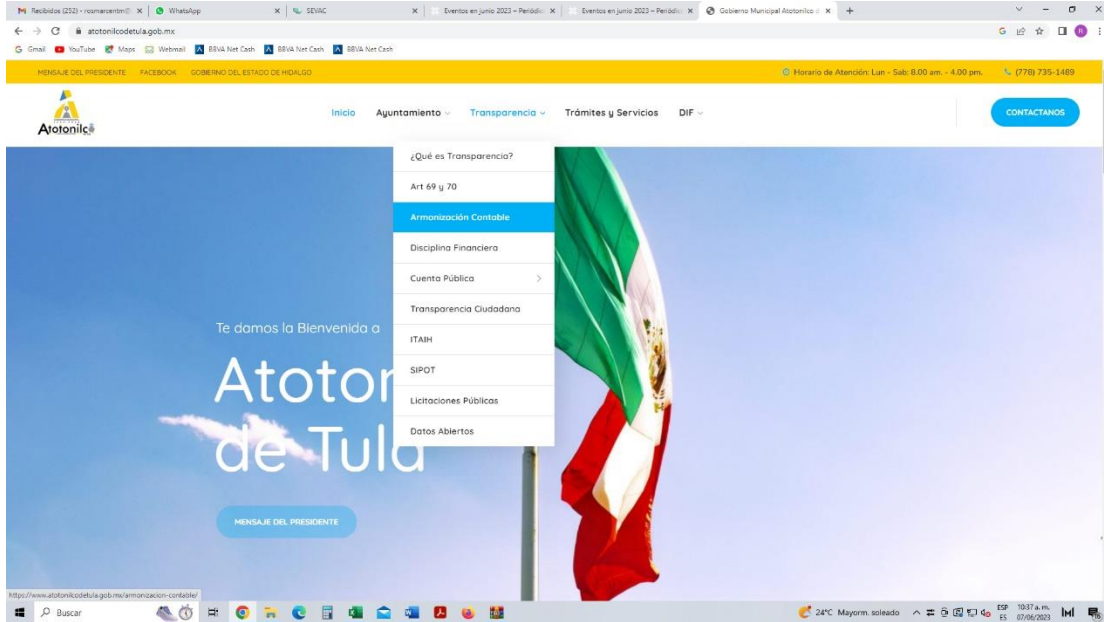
Recibidos (232) - rosmarcentm@ × | WhatsApp × | SEVAC × | Eventos en junio 2023 – Periódic × | Eventos en junio 2023 – Periódic × | Gobierno Municipal Atotonilco d × | +

atotonilcodetula.gob.mx

Gmail YouTube Maps Webmail BBVA Net Cash BBVA Net Cash BBVA Net Cash

MENSAJE DEL PRESIDENTE FACEBOOK GOBIERNO DEL ESTADO DE HIDALGO

Horario de Atención: Lun - Sab: 8.00 am. - 4.00 pm. (778) 735-1489

Atotonilco

Inicio Ayuntamiento Transparencia Trámites y Servicios DIF

CONTACTANOS

¿Qué es Transparencia?

Art 69 y 70

Armonización Contable

Disciplina Financiera

Cuenta Pública

Transparencia Ciudadana

ITAIH

SIPOT

Licitaciones Públicas

Datos Abiertos

Te damos la Bienvenida a

Atotor

de Tula

MENSAJE DEL PRESIDENTE

https://www.atotonilcodetula.gob.mx/armonizacion-contable/

Buscar

24°C Mayorm. soleado ESP ES 10:37 a.m. 07/06/2023